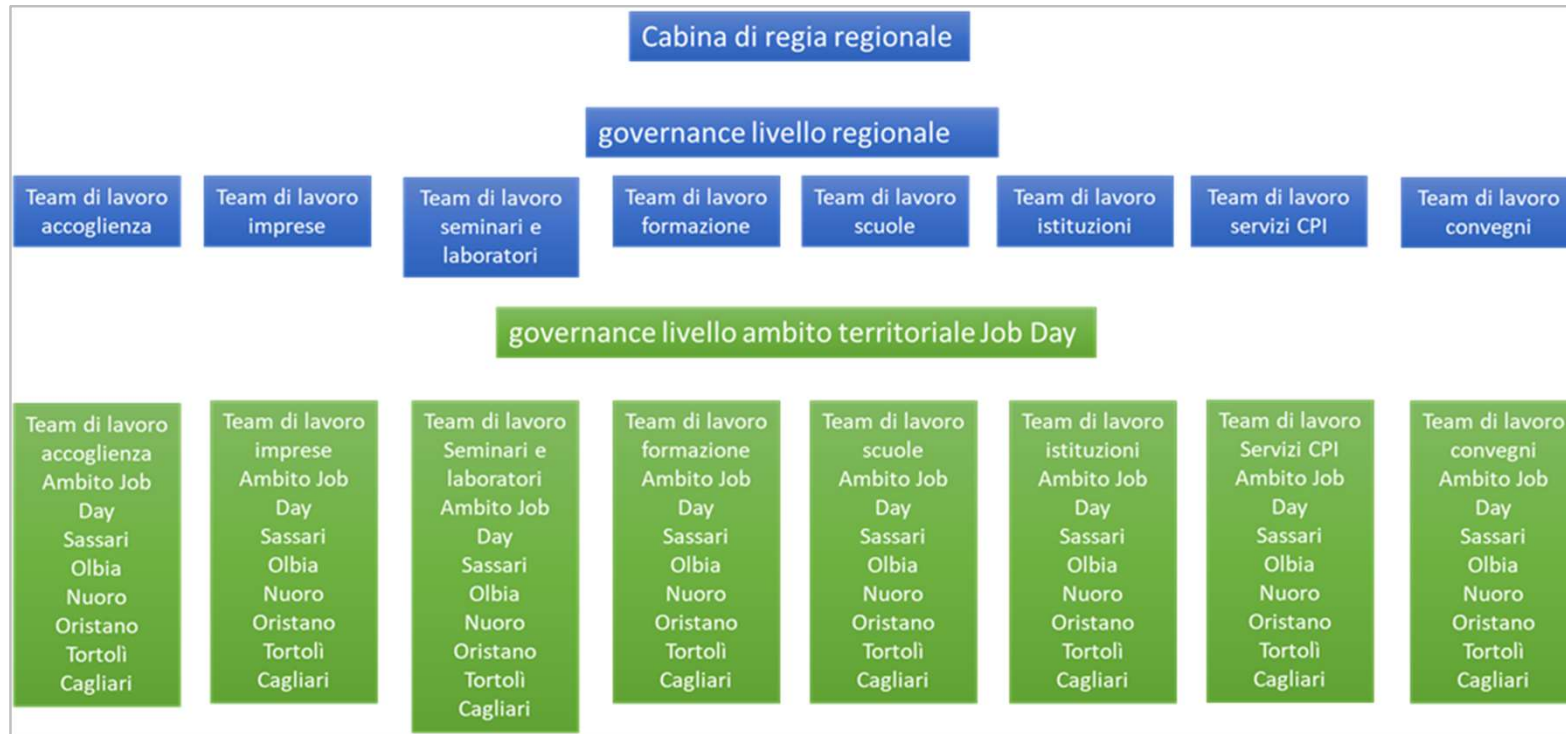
Cabina di regia regionale

governance livello regionale

Team di lavoro accoglienza

Team di lavoro imprese

Team di lavoro seminari e laboratori

Team di lavoro formazione

Team di lavoro scuole

Team di lavoro istituzioni

Team di lavoro servizi CPI

Team di lavoro convegni

governance livello ambito territoriale Job Day

Team di lavoro accoglienza Ambito Job Day Sassari Olbia Nuoro Oristano Tortolì Cagliari

Team di lavoro imprese Ambito Job Day Sassari Olbia Nuoro Oristano Tortolì Cagliari

Team di lavoro Seminari e laboratori Ambito Job Day Sassari Olbia Nuoro Oristano Tortolì Cagliari

Team di lavoro formazione Ambito Job Day Sassari Olbia Nuoro Oristano Tortolì Cagliari

Team di lavoro scuole Ambito Job Day Sassari Olbia Nuoro Oristano Tortolì Cagliari

Team di lavoro istituzioni Ambito Job Day Sassari Olbia Nuoro Oristano Tortolì Cagliari

Team di lavoro Servizi CPI Ambito Job Day Sassari Olbia Nuoro Oristano Tortolì Cagliari

Team di lavoro convegni Ambito Job Day Sassari Olbia Nuoro Oristano Tortolì Cagliari